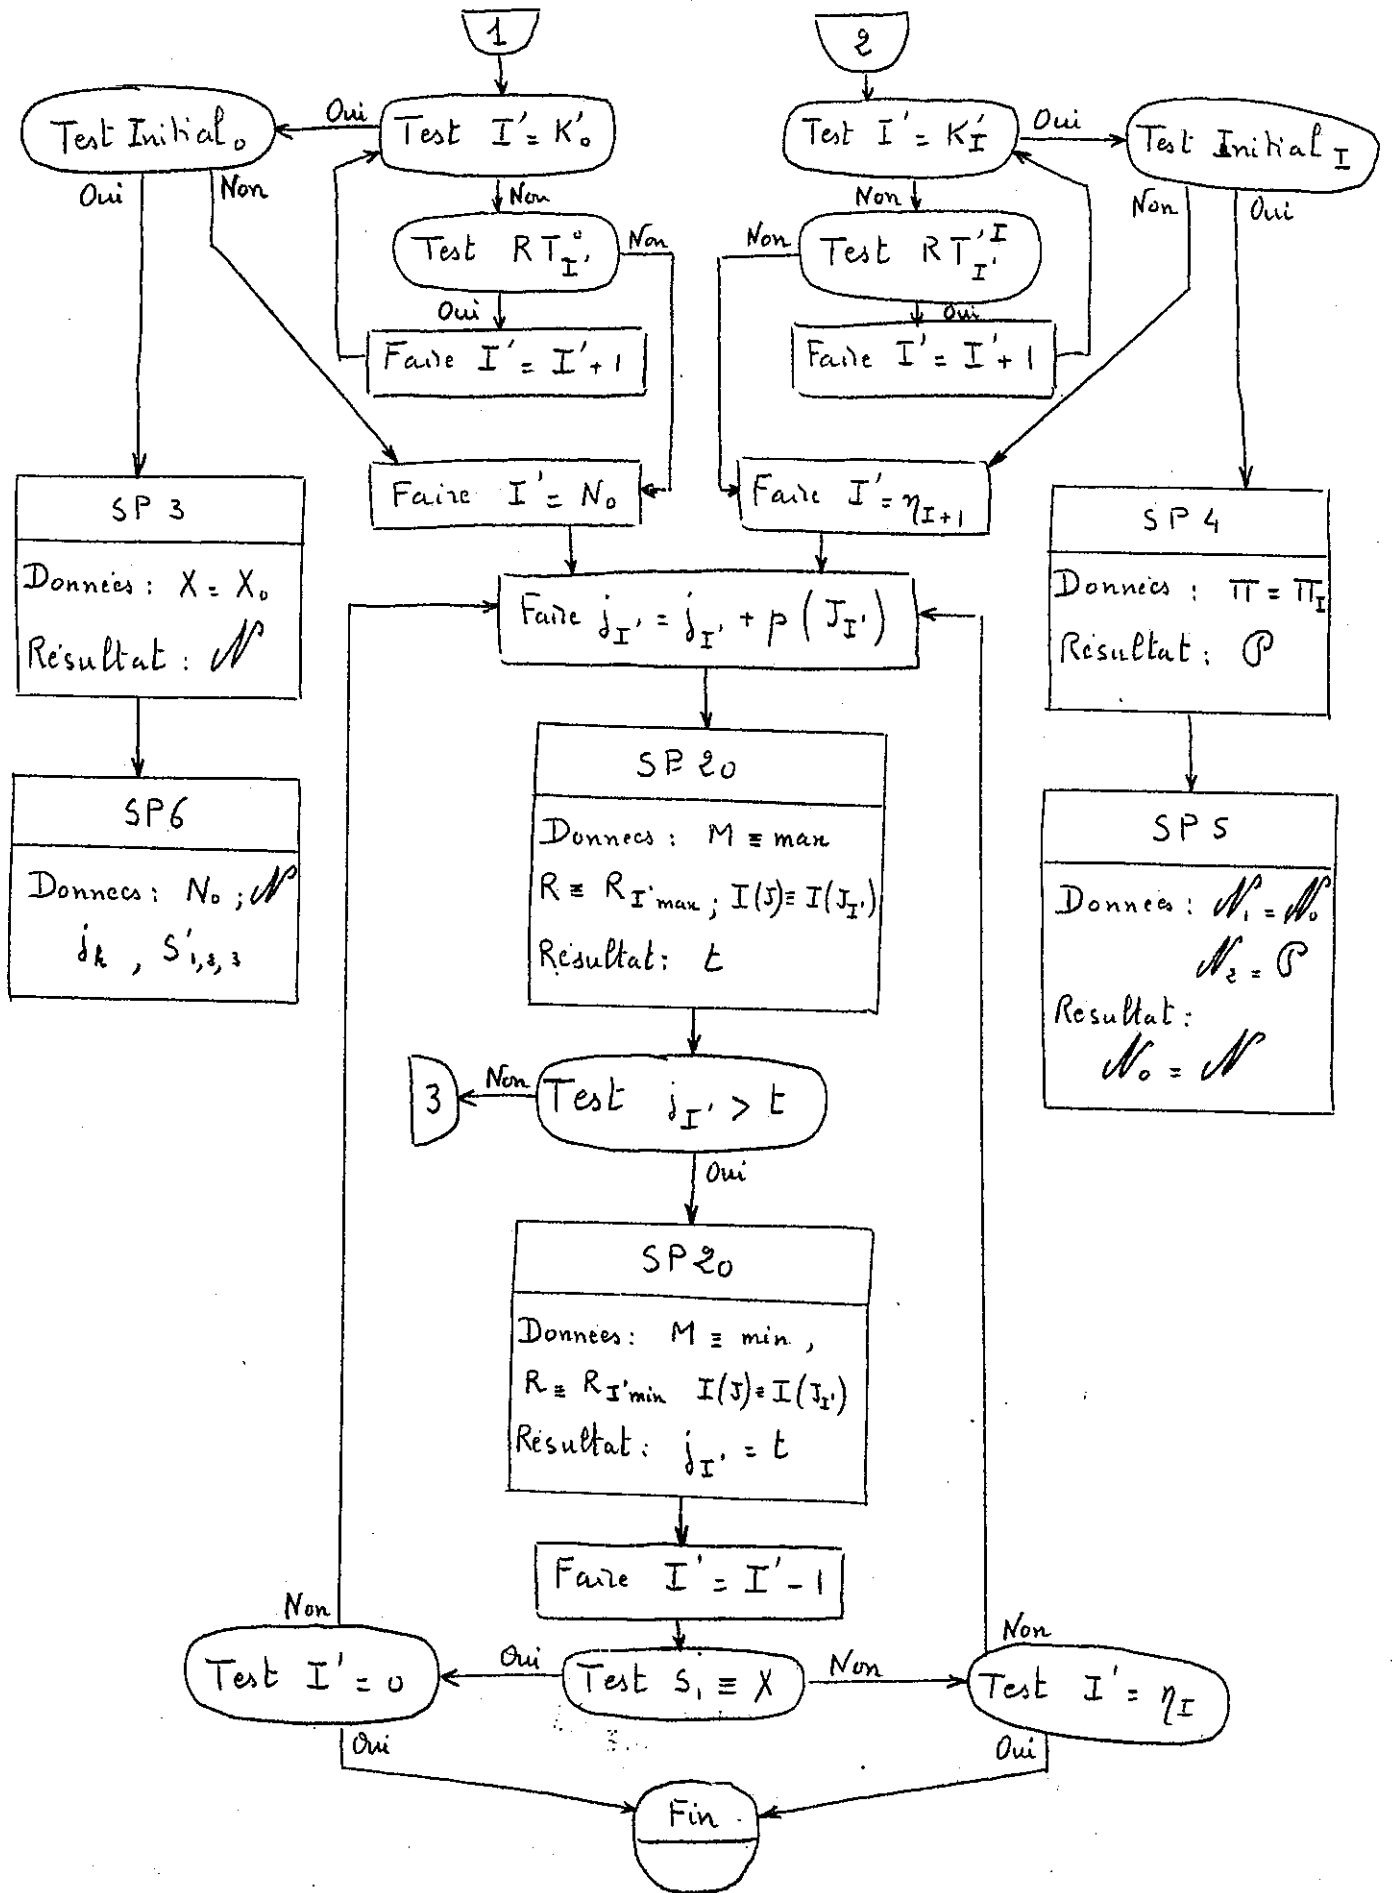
1

2

Test Initial$_0$

Oui

Test $I' = K'_0$

Non

Test $RT^0_{I'}$

Non

Oui

Faire $I' = I' + 1$

Oui

Non

Test $I' = K'_I$

Oui

Test Initial$_I$

Non

Test $RT'^I_{I'}$

Non

Oui

Faire $I' = I' + 1$

Non

Oui

SP 3

Données : $X = X_0$

Résultat : $\mathcal{N}$

Faire $I' = N_0$

Faire $I' = \eta_{I+1}$

SP 4

Données : $\Pi = \Pi_I$

Résultat : $\mathcal{P}$

Faire $j_{I'} = j_{I'} + p(J_{I'})$

SP 20

Données : $M \equiv max$

$R \equiv R_{I'max}$ ; $I(J) \equiv I(J_{I'})$

Résultat : $t$

SP6

Données : $N_0$ ; $\mathcal{N}$

$j_k$ , $S'_{1,2,3}$

SP 5

Données : $\mathcal{N}_1 = \mathcal{N}_0$

$\mathcal{N}_2 = \mathcal{P}$

Résultat :

$\mathcal{N}_0 = \mathcal{N}$

3

Non

Test $j_{I'} > t$

Oui

SP 20

Données : $M \equiv min$ ,

$R \equiv R_{I'min}$ $I(J) \equiv I(J_{I'})$

Résultat : $j_{I'} = t$

Faire $I' = I' - 1$

Non

Non

Test $I' = 0$

Oui

Test $S_1 \equiv X$

Non

Test $I' = \eta_I$

Oui

Oui

Fin